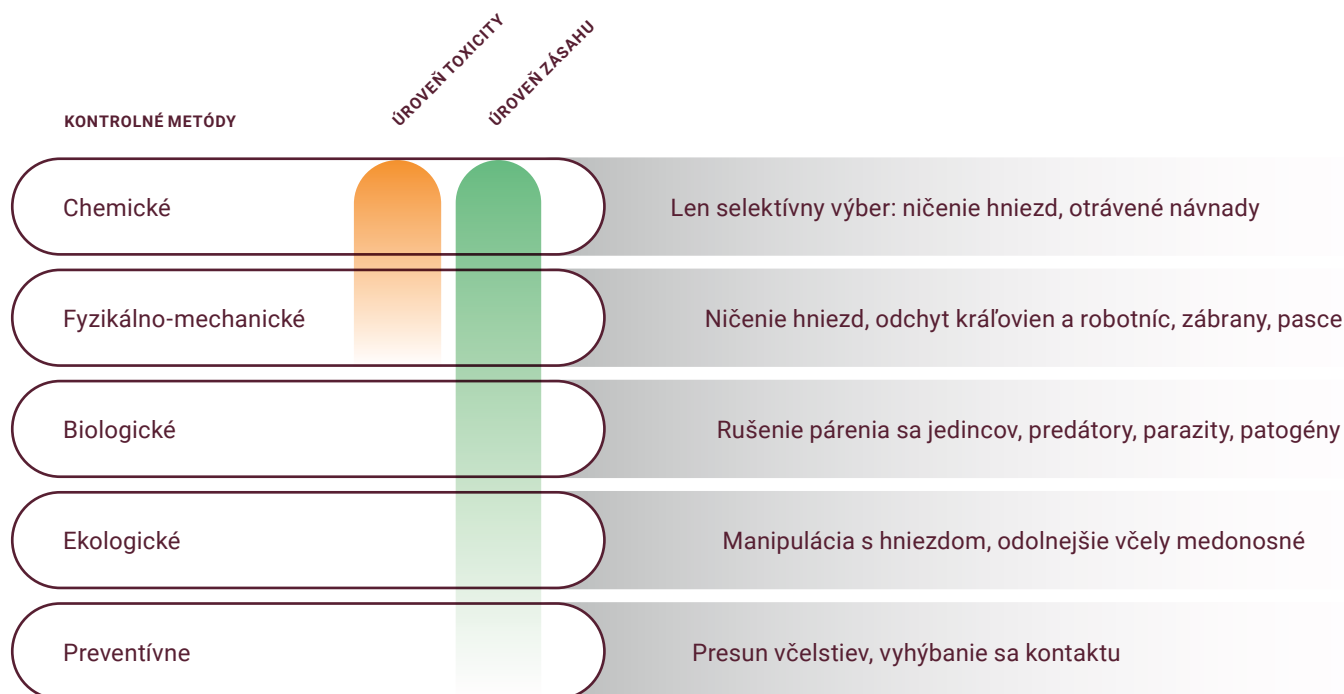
KONTROLNÉ METÓDY

ÚROVEŇ TOXICITY

ÚROVEŇ ZÁSAHU

Chemické

Len selektívny výber: ničenie hniezd, otrávené návnady

Fyzikálno-mechanické

Ničenie hniezd, odchyt kráľovien a robotníc, zábrany, pasce

Biologické

Rušenie párenia sa jedincov, predátory, parazity, patogény

Ekologické

Manipulácia s hniezdom, odolnejšie včely medonosné

Preventívne

Presun včelstiev, vyhýbanie sa kontaktu